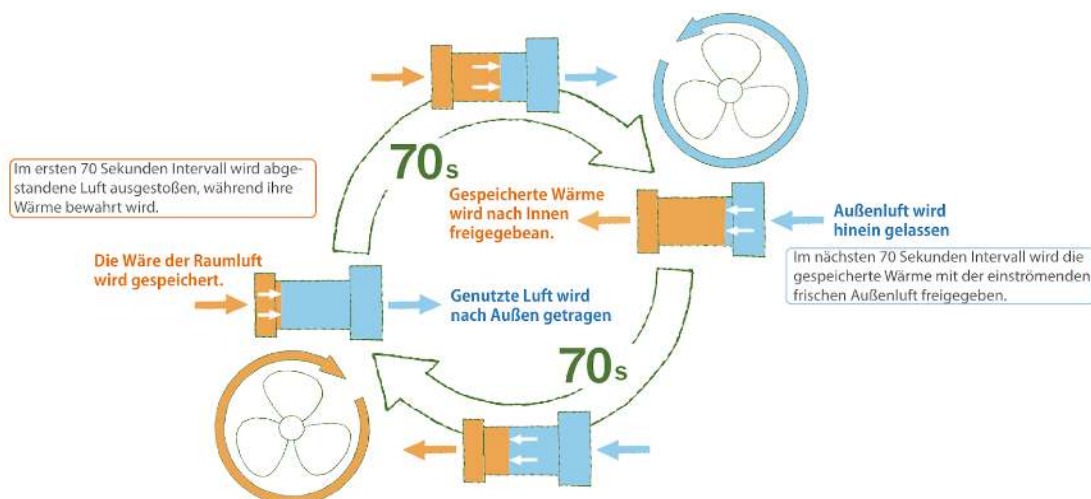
Im ersten 70 Sekunden Intervall wird abgestandene Luft ausgestoßen, während ihre Wärme bewahrt wird.

70s

Gespeicherte Wärme wird nach Innen freigegebean.

Außenluft wird hinein gelassen

Im nächsten 70 Sekunden Intervall wird die gespeicherte Wärme mit der einströmenden frischen Außenluft freigegeben.

Die Wäre der Raumluft wird gespeichert.

Genutzte Luft wird nach Außen getragen

70s